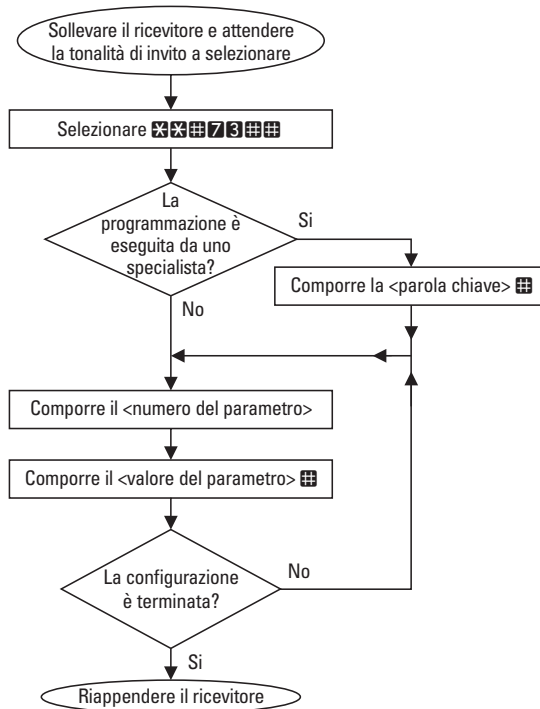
Sollevare il ricevitore e attendere la tonalità di invito a selezionare

Selezionare **#73##

La programmazione è eseguita da uno specialista?

Si

Comporre la <parola chiave> #

No

Comporre il <numero del parametro>

Comporre il <valore del parametro> #

La configurazione è terminata?

No

Si

Riappendere il ricevitore